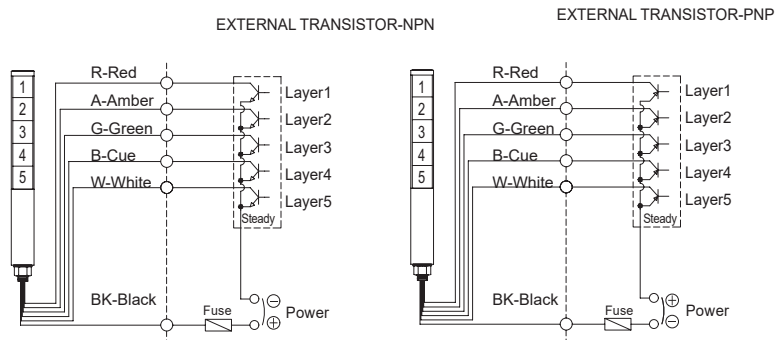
EXTERNAL TRANSISTOR-NPN

1
2
3
4
5

R-Red
A-Amber
G-Green
B-Cue
W-White

Layer1
Layer2
Layer3
Layer4
Layer5
Steady

BK-Black
Fuse
⊖
⊕
Power

EXTERNAL TRANSISTOR-PNP

1
2
3
4
5

R-Red
A-Amber
G-Green
B-Cue
W-White

Layer1
Layer2
Layer3
Layer4
Layer5
Steady

BK-Black
Fuse
⊕
⊖
Power